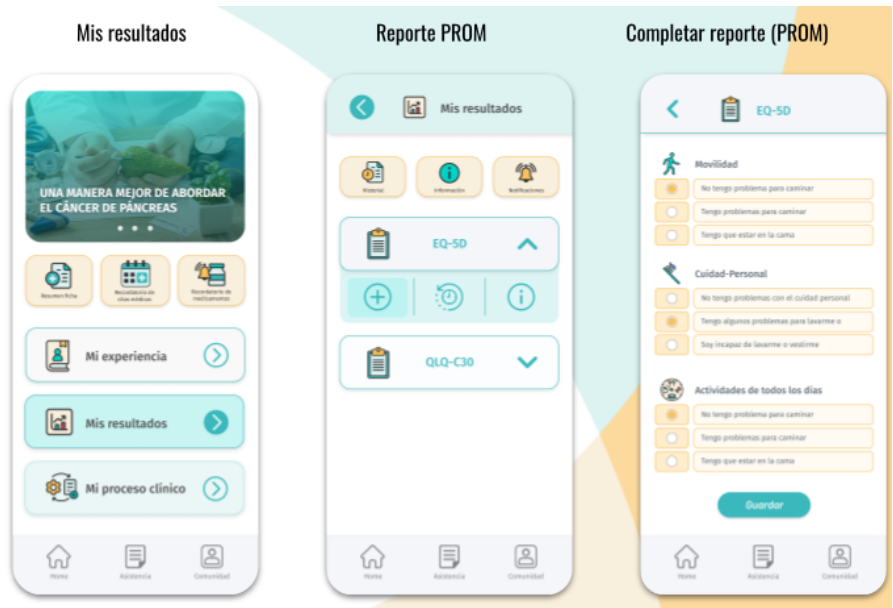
Mis resultados

UNA MANERA MEJOR DE ABORDAR EL CÁNCER DE PÁNCREAS

Resumen ficha

Recordatorio de citas médicas

Recordatorio de medicamentos

Mi experiencia

Mis resultados

Mi proceso clínico

Home

Asistencia

Comunidad

Reporte PROM

Mis resultados

Historial

Información

Notificaciones

EQ-5D

QLQ-C30

Home

Asistencia

Comunidad

Completar reporte (PROM)

EQ-5D

Movilidad

No tengo problemas para caminar

Tengo problemas para caminar

Tengo que estar en la cama

Cuidad-Personal

No tengo problemas con el cuidad personal

Tengo algunos problemas para lavarme o

Soy incapaz de lavarme o vestirme

Actividades de todos los días

No tengo problema para caminar

Tengo problemas para caminar

Tengo que estar en la cama

Guardar

Home

Asistencia

Comunidad